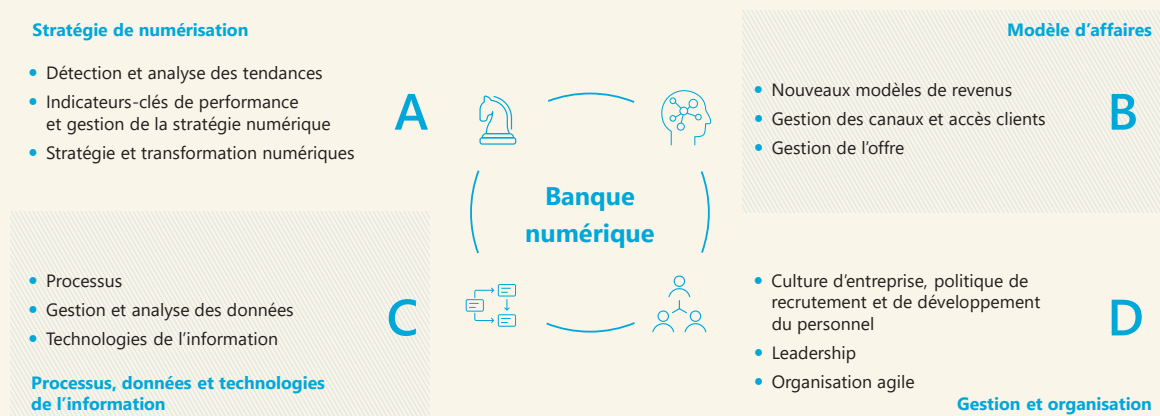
Stratégie de numérisation

- Détection et analyse des tendances
- Indicateurs-clés de performance et gestion de la stratégie numérique
- Stratégie et transformation numériques

A

Modèle d’affaires

- Nouveaux modèles de revenus
- Gestion des canaux et accès clients
- Gestion de l’offre

B

Banque numérique

- Processus
- Gestion et analyse des données
- Technologies de l’information

C

Processus, données et technologies de l’information

- Culture d’entreprise, politique de recrutement et de développement du personnel
- Leadership
- Organisation agile

D

Gestion et organisation